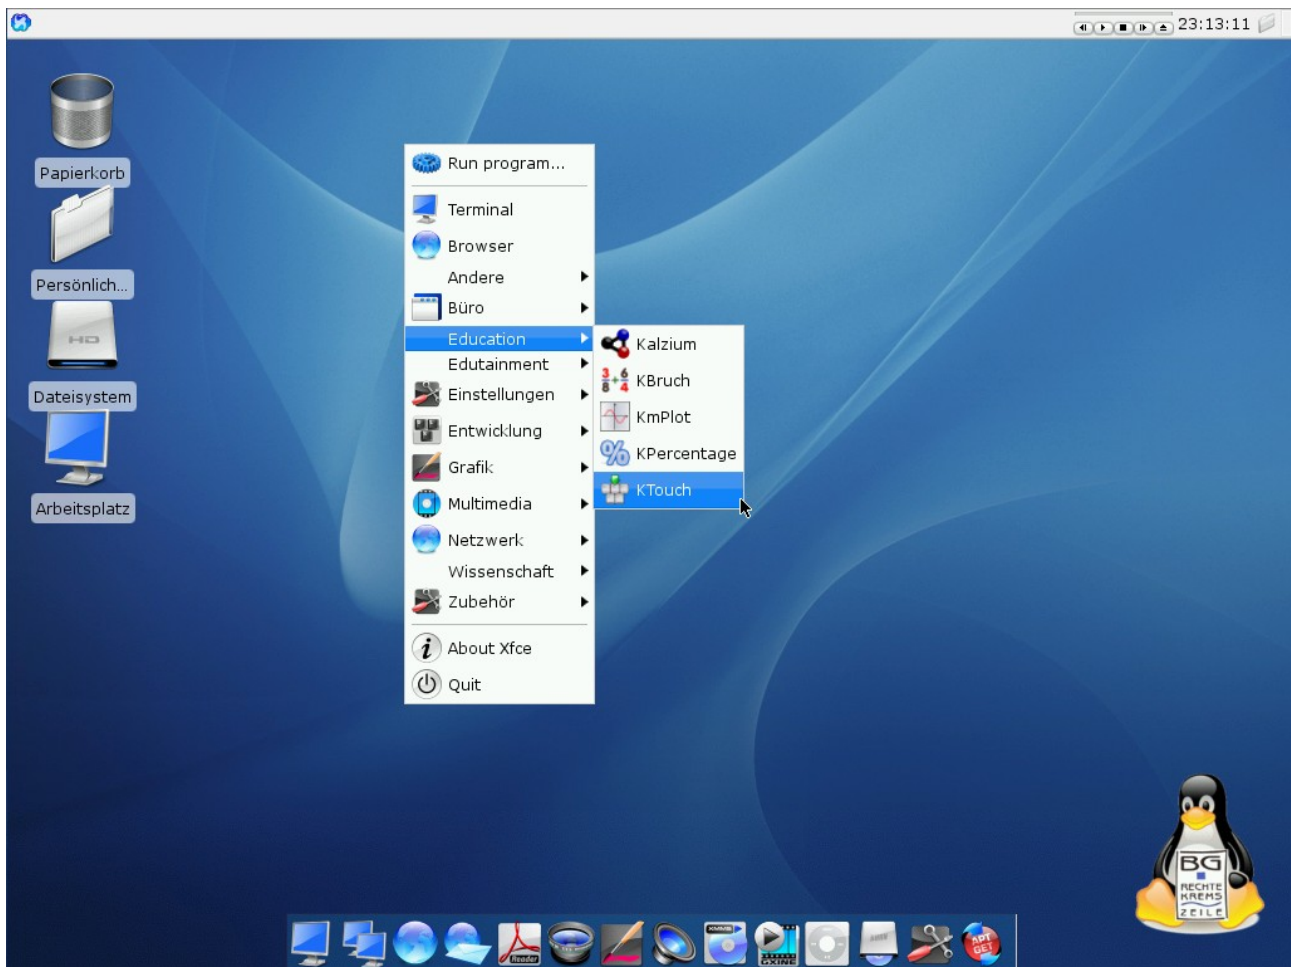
23:13:11

Papierkorb

Persönlich...

HD

Dateisystem

Arbeitsplatz

Run program...

Terminal

Browser

Andere

Büro

Education

Edutainment

Einstellungen

Entwicklung

Grafik

Multimedia

Netzwerk

Wissenschaft

Zubehör

About Xfce

Quit

Kalzium

KBruch

KmPlot

KPercentage

KTouch

BG
RECHTE
KREMS
ZEILE

Reader

APT GET